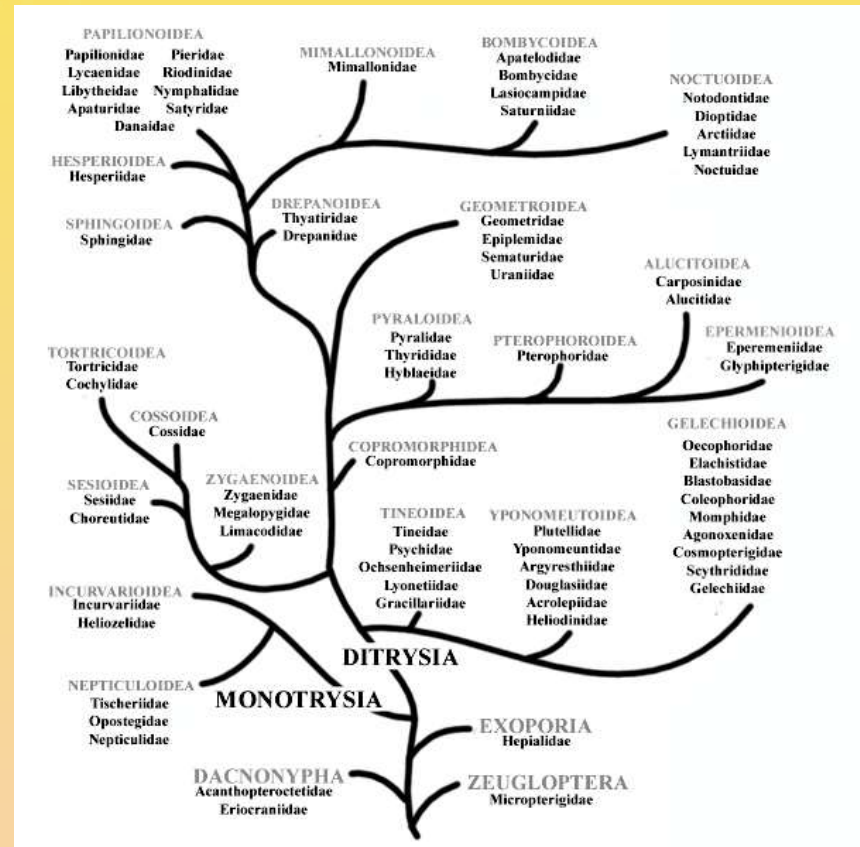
PAPILIONOIDEA
Papilionidae Pieridae
Lycaenidae Riodinidae
Libytheidae Nymphalidae
Apaturidae Satyridae
Danaidae

MIMALLONOIDEA
Mimallonidae

BOMBYCOIDEA
Apatelodidae
Bombycidae
Lasiocampidae
Saturniidae

NOCTUOIDEA
Notodontidae
Dioptidae
Arctiidae
Lymantriidae
Noctuidae

HESPERIOIDEA
Hesperiidae

SPHINGOIDEA
Sphingidae

DREPANOIDEA
Thyatiridae
Drepanidae

GEOMETROIDEA
Geometridae
Epiplemidae
Sematuridae
Uraniidae

ALUCITOIDEA
Carposinidae
Alucitidae

PYRALOIDEA
Pyralidae
Thyrididae
Hyblaeidae

PTEROPHOROIDEA
Pterophoridae

EPERMENIOIDEA
Eperemeniidae
Glyphipterigidae

TORTRICOIDEA
Tortricidae
Cochylidae

COSSOIDEA
Cossidae

GELECHIOIDEA
Oecophoridae
Elachistidae
Blastobasidae
Coleophoridae
Momphidae
Agonoxenidae
Cosmopterigidae
Scythrididae
Gelechiidae

COPROMORPHIDEA
Copromorphidae

SESIOIDEA
Sesiidae
Choreutidae

ZYGAENOIDEA
Zygaenidae
Megalopygidae
Limacodidae

TINEOIDEA
Tineidae
Psychidae
Ochsenheimeriidae
Lyonetiidae
Gracillariidae

YPONOMEUTOIDEA
Plutellidae
Yponomeuntidae
Argyresthiidae
Douglasiidae
Acrolepiidae
Heliodinidae

INCURVARIOIDEA
Incurvariidae
Heliozelidae

DITRYSIA

NEPTICULOIDEA
Tischeriidae
Opostegidae
Nepticulidae

MONOTRYSIA

EXOPORIA
Hepialidae

DACNONYPHA
Acanthopteroctetidae
Eriocraniidae

ZEUGLOPTERA
Micropterigidae